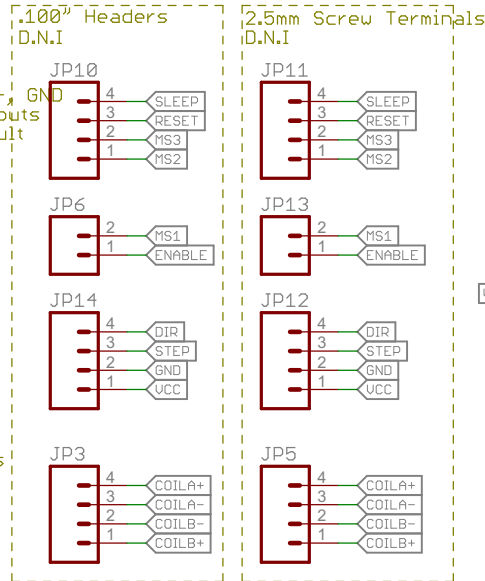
.100" Headers
D.N.I

2.5mm Screw Terminals
D.N.I

, GND
puts
ult

JP10
4 SLEEP
3 RESET
2 MS3
1 MS2

JP11
4 SLEEP
3 RESET
2 MS3
1 MS2

JP6
2 MS1
1 ENABLE

JP13
2 MS1
1 ENABLE

JP14
4 DIR
3 STEP
2 GND
1 VCC

JP12
4 DIR
3 STEP
2 GND
1 VCC

s

JP3
4 COILA+
3 COILA-
2 COILB-
1 COILB+

JP5
4 COILA+
3 COILA-
2 COILB-
1 COILB+